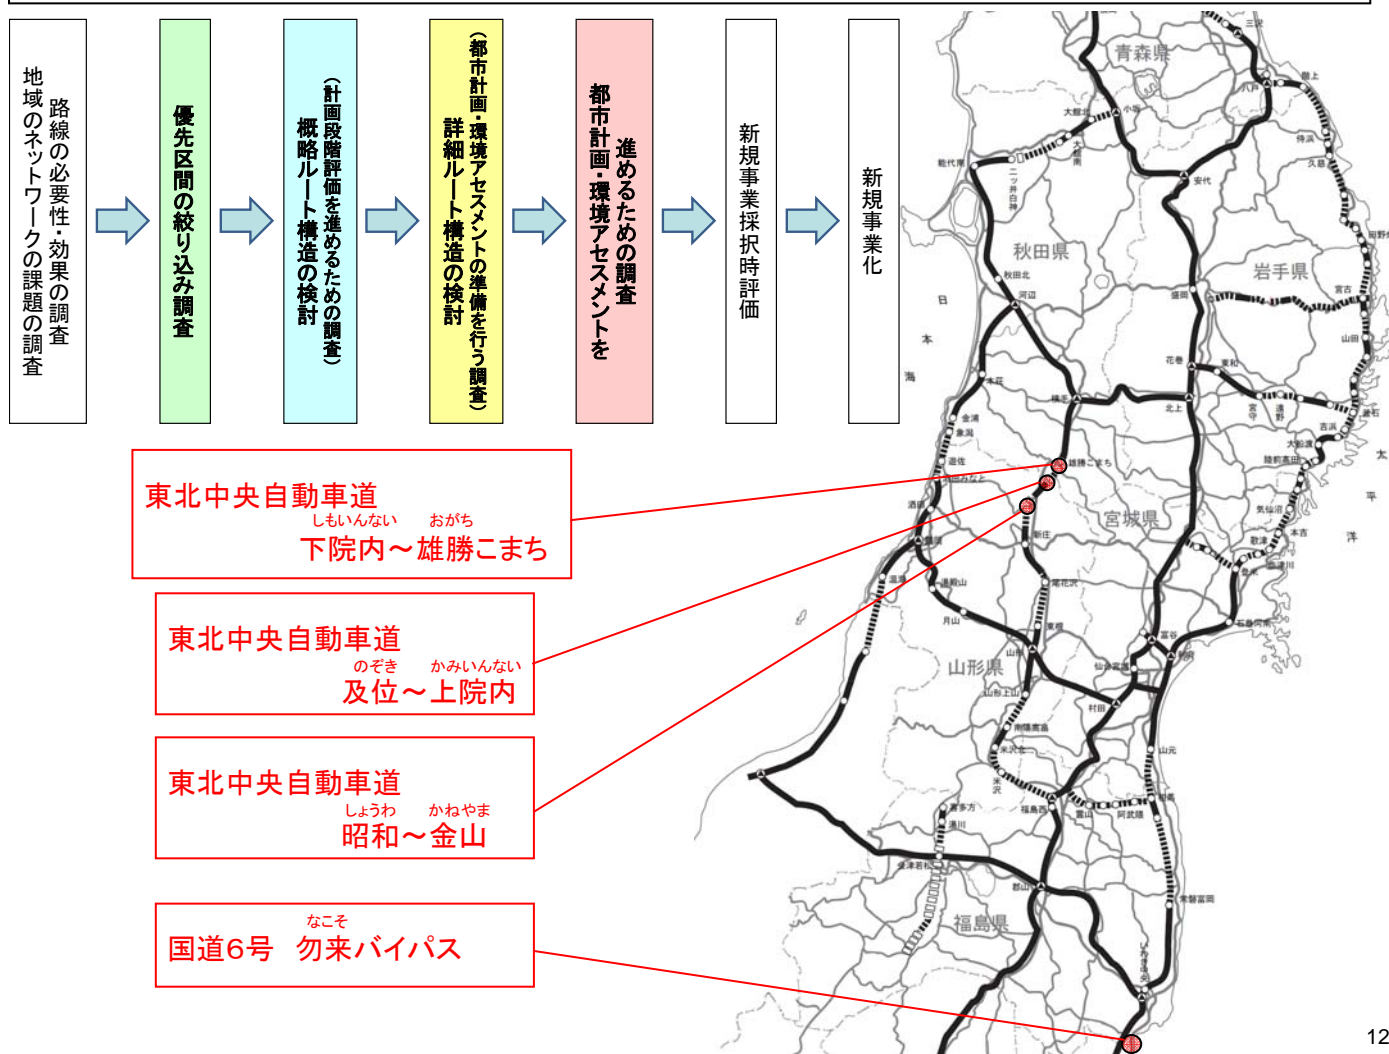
路線の必要性・効果の調査
地域のネットワークの課題の調査

優先区間の絞り込み調査

（計画段階評価を進めるための調査）
概略ルート構造の検討

（都市計画・環境アセスメントの準備を行う調査）
詳細ルート構造の検討

都市計画・環境アセスメントを
進めるための調査

新規事業採択時評価

新規事業化

東北中央自動車道
しもいんない　おがち
下院内～雄勝こまち

東北中央自動車道
のぞき　かみいんない
及位～上院内

東北中央自動車道
しょうわ　かねやま
昭和～金山

なこそ
国道6号　勿来バイパス

青森県
秋田県
岩手県
宮城県
山形県
福島県
日
本
海
太
平
洋
大館
小坂
八戸
安代
能代
二ツ井白神
久慈
秋田北
河辺
盛岡
宮古
本荘
横手
北上
花巻
東和
釜石
金浦
象潟
遊佐
雄勝こまち
酒田
新庄
鶴岡
温海
尾花沢
月山
東根
山形上山
南陽高畠
米沢北
村田
山元
喜多方
湯川
会津若松
郡山
福島西
常磐富岡
いわき
12